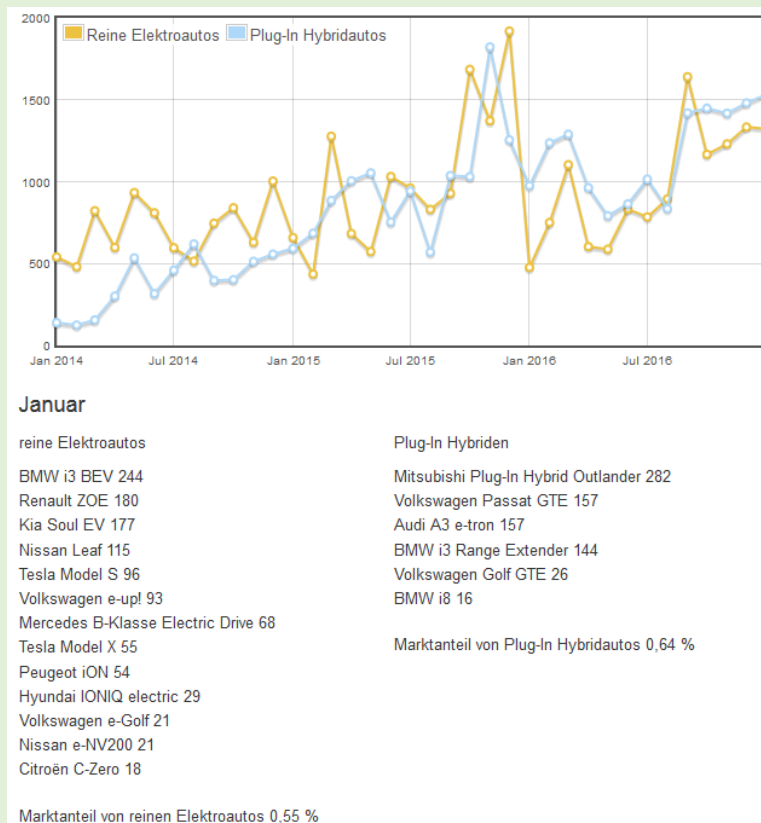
Reine Elektroautos Plug-In Hybridautos

2000
1500
1000
500
0

Jan 2014 Jul 2014 Jan 2015 Jul 2015 Jan 2016 Jul 2016

Januar

reine Elektroautos

BMW i3 BEV 244
Renault ZOE 180
Kia Soul EV 177
Nissan Leaf 115
Tesla Model S 96
Volkswagen e-up! 93
Mercedes B-Klasse Electric Drive 68
Tesla Model X 55
Peugeot iON 54
Hyundai IONIQ electric 29
Volkswagen e-Golf 21
Nissan e-NV200 21
Citroën C-Zero 18

Marktanteil von reinen Elektroautos 0,55 %

Plug-In Hybriden

Mitsubishi Plug-In Hybrid Outlander 282
Volkswagen Passat GTE 157
Audi A3 e-tron 157
BMW i3 Range Extender 144
Volkswagen Golf GTE 26
BMW i8 16

Marktanteil von Plug-In Hybridautos 0,64 %